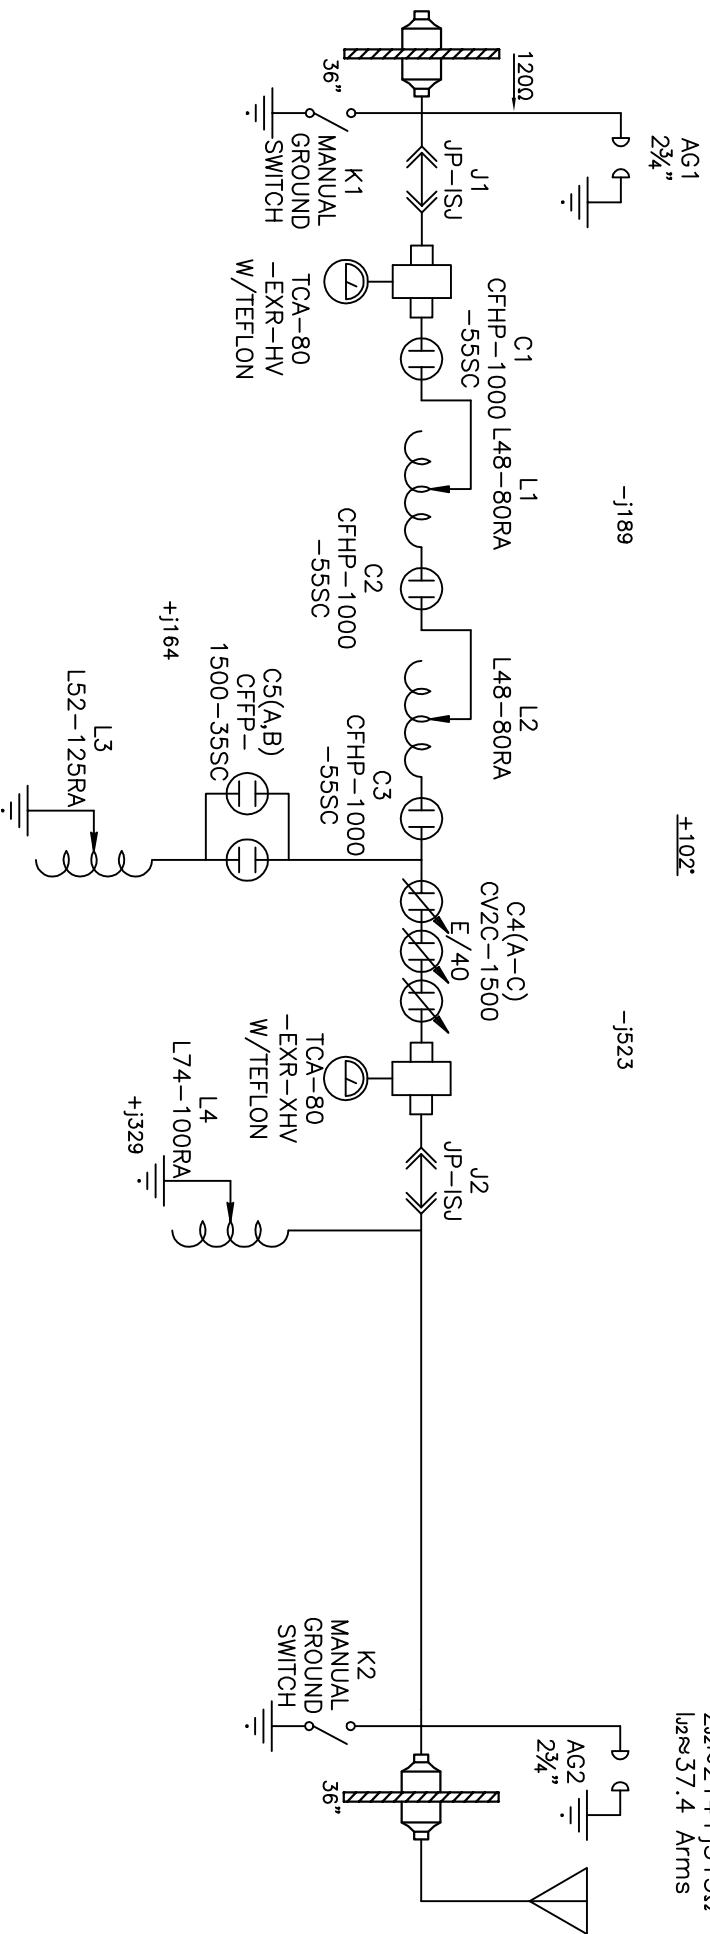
120Ω
AG1
2¾"
36"
K1
MANUAL
GROUND
SWITCH
J1
JP–ISJ
C1
CFHP–1000
–55SC
TCA–80
–EXR–HV
W/TEFLON
L1
L48–80RA
–j189
C2
CFHP–1000
–55SC
+j164
L2
L48–80RA
C5(A,B)
CFFP–
1500–35SC
L3
L52–125RA
C3
CFHP–1000
–55SC
±102°
C4(A–C)
CV2C–1500
E/40
–j523
TCA–80
–EXR–XHV
W/TEFLON
L4
L74–100RA
+j329
J2
JP–ISJ
K2
MANUAL
GROUND
SWITCH
AG2
2¾"
36"
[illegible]
I₂≈37.4 Arms